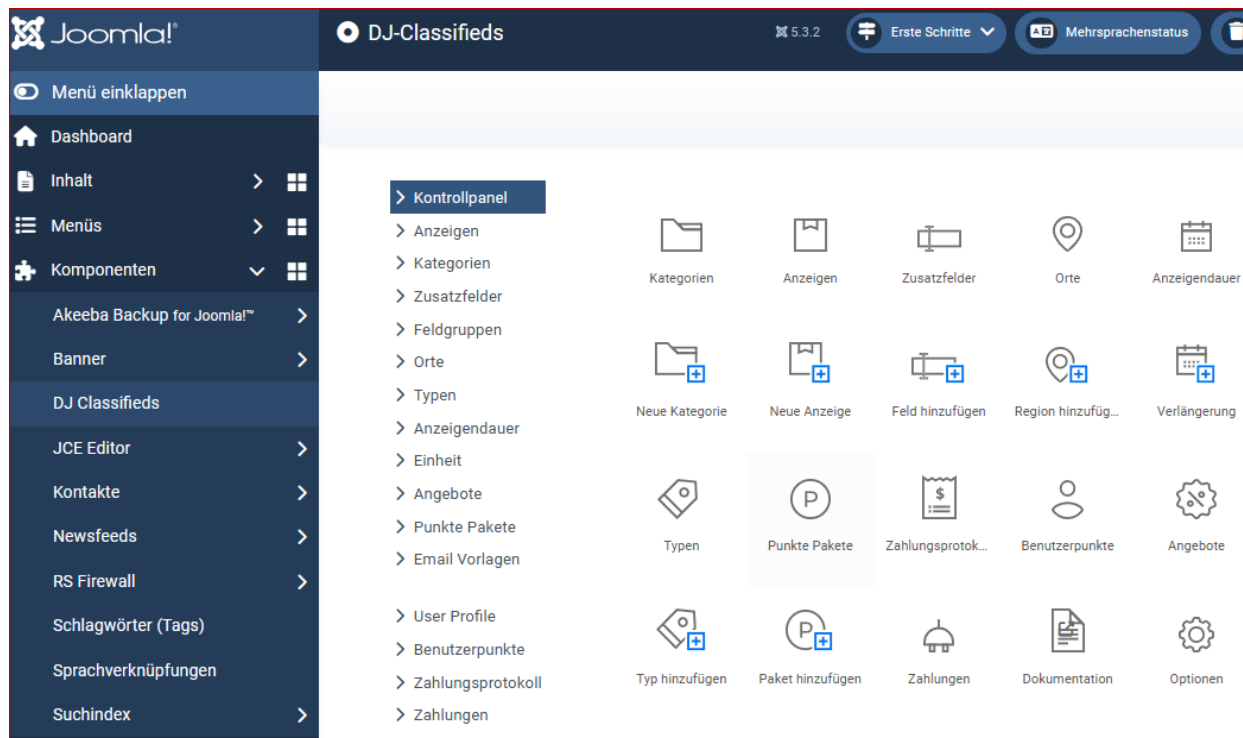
Joomla!®

DJ-Classifieds

5.3.2

Erste Schritte

Mehrsprachenstatus

Menü einklappen

Dashboard

Inhalt

Menüs

Komponenten

Akeeba Backup for Joomla!™

Banner

DJ Classifieds

JCE Editor

Kontakte

Newsfeeds

RS Firewall

Schlagwörter (Tags)

Sprachverknüpfungen

Suchindex

> Kontrollpanel
> Anzeigen
> Kategorien
> Zusatzfelder
> Feldgruppen
> Orte
> Typen
> Anzeigendauer
> Einheit
> Angebote
> Punkte Pakete
> Email Vorlagen

> User Profile
> Benutzerpunkte
> Zahlungsprotokoll
> Zahlungen

Kategorien

Anzeigen

Zusatzfelder

Orte

Anzeigendauer

Neue Kategorie

Neue Anzeige

Feld hinzufügen

Region hinzufüg...

Verlängerung

Typen

Punkte Pakete

Zahlungsprotok...

Benutzerpunkte

Angebote

Typ hinzufügen

Paket hinzufügen

Zahlungen

Dokumentation

Optionen